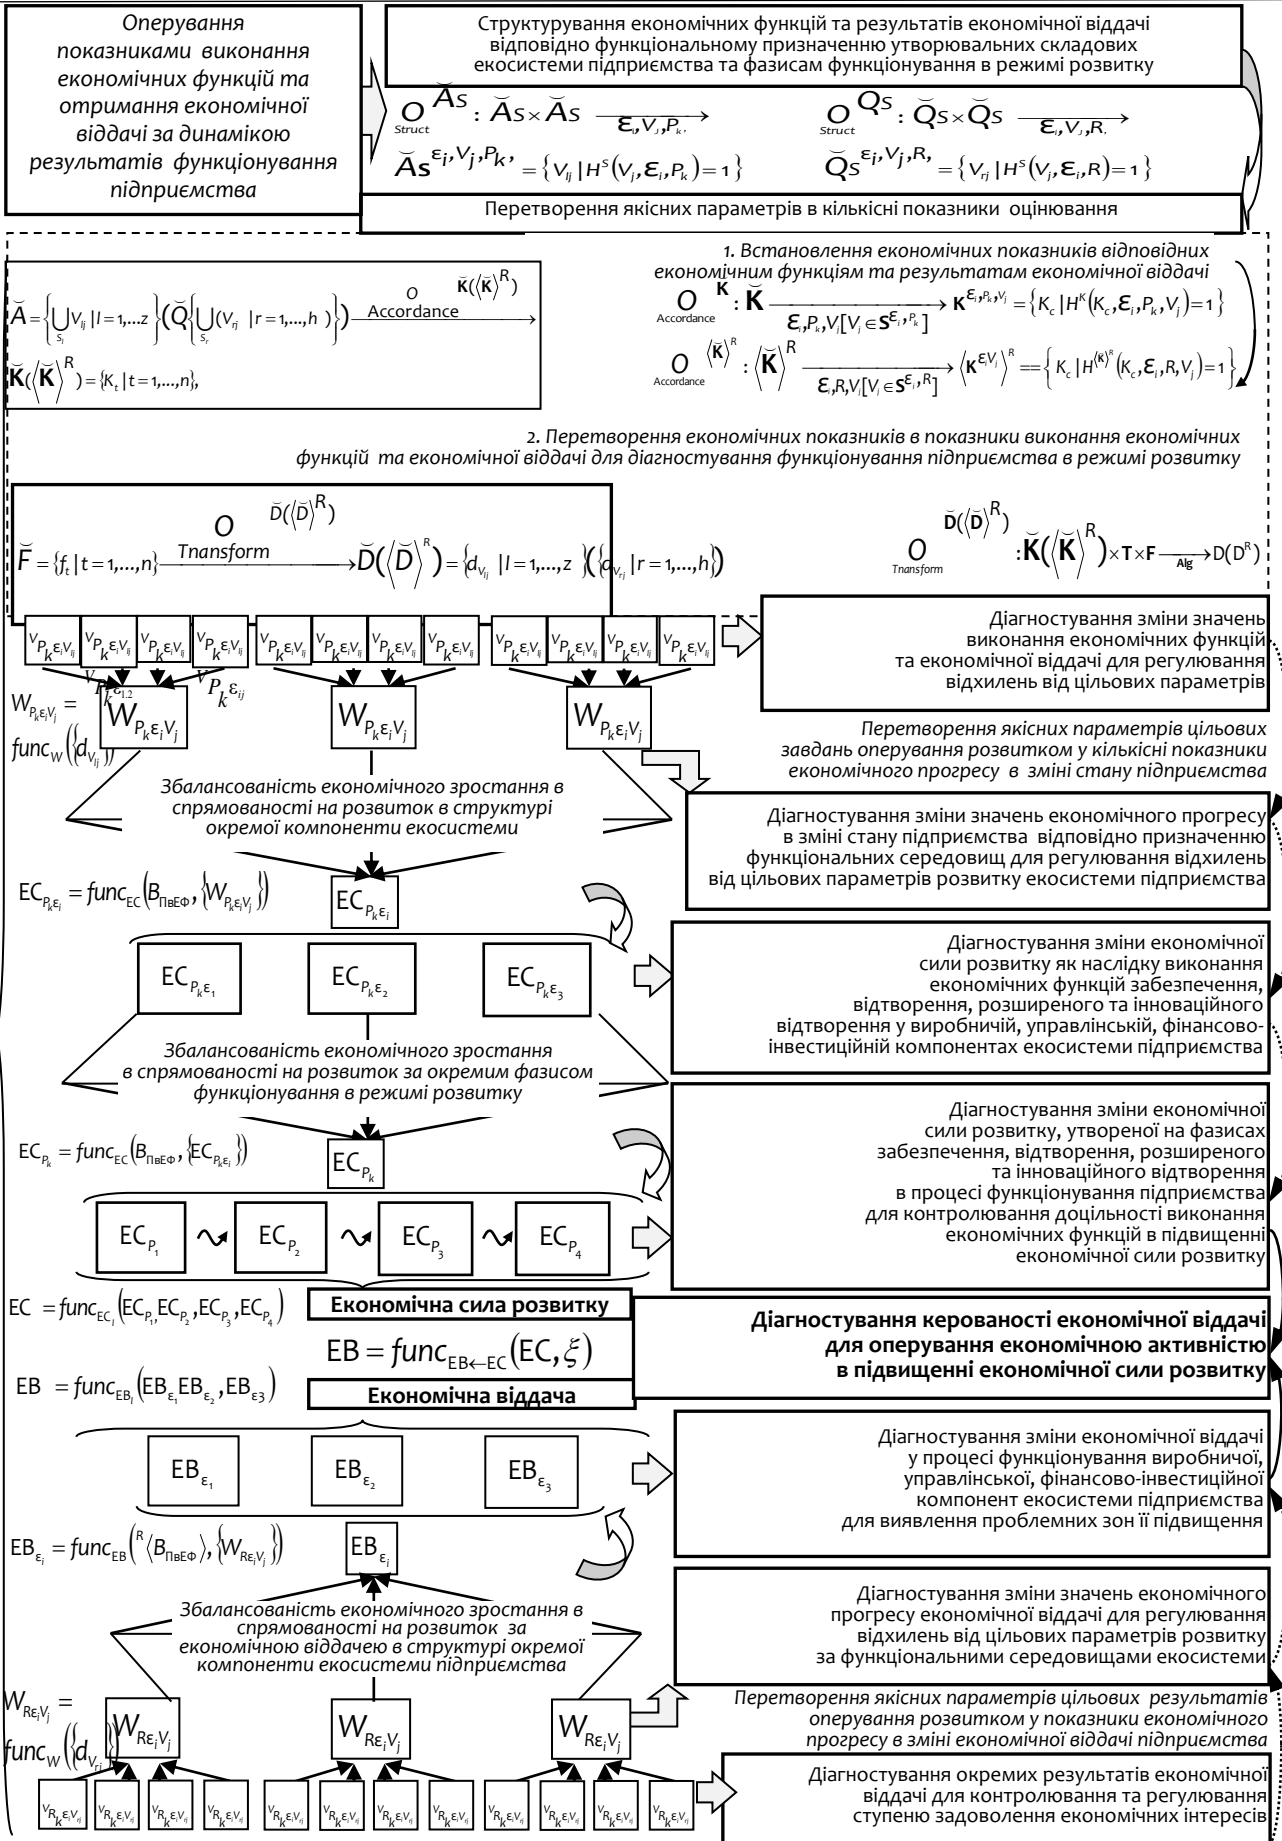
Operування показниками виконання економічних функцій та отримання економічної віддачі за динамікою результатів функціонування підприємства

Структурування економічних функцій та результатів економічної віддачі відповідно функціональному призначенню утворювальних складових екосистеми підприємства та фазисам функціонування в режимі розвитку

$O_{Struct}^{\breve{A}s}: \breve{A}s \times \breve{A}s \xrightarrow{\varepsilon_i, V_j, P_k}$ $O_{Struct}^{Qs}: \breve{Q}s \times \breve{Q}s \xrightarrow{\varepsilon_i, V_j, R}$

$\breve{A}s^{\varepsilon_i, V_j, P_k} = \{V_{lj} \mid H^s(V_j, \varepsilon_i, P_k) = 1\}$ $\breve{Q}s^{\varepsilon_i, V_j, R} = \{V_{rj} \mid H^s(V_j, \varepsilon_i, R) = 1\}$

Перетворення якісних параметрів в кількісні показники оцінювання

1. Встановлення економічних показників відповідних економічним функціям та результатам економічної віддачі

$\breve{A} = \left\{\bigcup_{S_i} V_{lj} \mid l = 1,...z\right\} \left(\breve{Q}\left\{\bigcup_{S_r} (V_{rj} \mid r = 1,...,h)\right\}\right) \xrightarrow[Accordance]{O^{\breve{K}(\langle\breve{K}\rangle^R)}}$

$\breve{K}(\langle\breve{K}\rangle^R) = \{K_t \mid t = 1,...,n\},$

$O_{Accordance}^{K}: \breve{K} \xrightarrow{\varepsilon_i, P_k, V_j[V_j \in S^{\varepsilon_i, P_k}]} K^{\varepsilon_i, P_k, V_j} = \{K_c \mid H^K(K_c, \varepsilon_i, P_k, V_j) = 1\}$

$O_{Accordance}^{\langle\breve{K}\rangle^R}: \langle\breve{K}\rangle^R \xrightarrow{\varepsilon_i, R, V_j[V_j \in S^{\varepsilon_i, R}]} \langle K^{\varepsilon V_j}\rangle^R == \{K_c \mid H^{\langle\breve{K}\rangle^R}(K_c, \varepsilon_i, R, V_j) = 1\}$

2. Перетворення економічних показників в показники виконання економічних функцій та економічної віддачі для діагностування функціонування підприємства в режимі розвитку

$\breve{F} = \{f_t \mid t = 1,...,n\} \xrightarrow[Tnansform]{O^{\breve{D}(\langle\breve{D}\rangle^R)}} \breve{D}(\langle\breve{D}\rangle^R) = \{d_{V_{lj}} \mid l = 1,...,z\} (\{d_{V_{rj}} \mid r = 1,...,h\})$

$O_{Tnansform}^{\breve{D}(\langle\breve{D}\rangle^R)}: \breve{K}(\langle\breve{K}\rangle^R) \times T \times F \xrightarrow{Alg} D(D^R)$

$V_{P_k\varepsilon_iV_{lj}}$ $V_{P_k\varepsilon_iV_{lj}}$ $V_{P_k\varepsilon_iV_{lj}}$ $V_{P_k\varepsilon_iV_{lj}}$ $V_{P_k\varepsilon_iV_{lj}}$ $V_{P_k\varepsilon_iV_{lj}}$ $V_{P_k\varepsilon_iV_{lj}}$ $V_{P_k\varepsilon_iV_{lj}}$ $V_{P_k\varepsilon_iV_{lj}}$ $V_{P_k\varepsilon_iV_{lj}}$ $V_{P_k\varepsilon_iV_{lj}}$ $V_{P_k\varepsilon_iV_{lj}}$

$V_{P_k\varepsilon_{1.2}}$ $V_{P_k\varepsilon_{ij}}$

$W_{P_k\varepsilon_iV_j} = func_W(\{d_{V_{lj}}\})$

$W_{P_k\varepsilon_iV_j}$ $W_{P_k\varepsilon_iV_j}$ $W_{P_k\varepsilon_iV_j}$

Діагностування зміни значень виконання економічних функцій та економічної віддачі для регулювання відхилень від цільових параметрів

Перетворення якісних параметрів цільових завдань операвання розвитком у кількісні показники економічного прогресу в зміні стану підприємства

Збалансованість економічного зростання в спрямованості на розвиток в структурі окремої компоненти екосистеми

Діагностування зміни значень економічного прогресу в зміні стану підприємства відповідно призначенню функціональних середовищ для регулювання відхилень від цільових параметрів розвитку екосистеми підприємства

$EC_{P_k\varepsilon_i} = func_{EC}(B_{ПвЕФ}, \{W_{P_k\varepsilon_iV_j}\})$

$EC_{P_k\varepsilon_i}$

$EC_{P_k\varepsilon_1}$ $EC_{P_k\varepsilon_2}$ $EC_{P_k\varepsilon_3}$

Діагностування зміни економічної сили розвитку як наслідку виконання економічних функцій забезпечення, відтворення, розширеного та інноваційного відтворення у виробничій, управлінській, фінансово-інвестиційній компонентах екосистеми підприємства

Збалансованість економічного зростання в спрямованості на розвиток за окремим фазисом функціонування в режимі розвитку

Діагностування зміни економічної сили розвитку, утвореної на фазисах забезпечення, відтворення, розширеного та інноваційного відтворення в процесі функціонування підприємства для контролювання доцільності виконання економічних функцій в підвищенні економічної сили розвитку

$EC_{P_k} = func_{EC}(B_{ПвЕФ}, \{EC_{P_k\varepsilon_i}\})$

$EC_{P_k}$

$EC_{P_1}$ $EC_{P_2}$ $EC_{P_3}$ $EC_{P_4}$

$EC = func_{EC_i}(EC_{P_1}, EC_{P_2}, EC_{P_3}, EC_{P_4})$

Економічна сила розвитку

$EB = func_{EB \leftarrow EC}(EC, \xi)$

Діагностування керованості економічної віддачі для операвання економічною активністю в підвищенні економічної сили розвитку

$EB = func_{EB_i}(EB_{\varepsilon_1}EB_{\varepsilon_2}, EB_{\varepsilon 3})$

Економічна віддача

$EB_{\varepsilon_1}$ $EB_{\varepsilon_2}$ $EB_{\varepsilon_3}$

Діагностування зміни економічної віддачі у процесі функціонування виробничої, управлінської, фінансово-інвестиційної компонент екосистеми підприємства для виявлення проблемних зон її підвищення

$EB_{\varepsilon_i} = func_{EB}({}^R\langle B_{ПвЕФ}\rangle, \{W_{R\varepsilon_iV_j}\})$

$EB_{\varepsilon_i}$

Збалансованість економічного зростання в спрямованості на розвиток за економічною віддачею в структурі окремої компоненти екосистеми підприємства

Діагностування зміни значень економічного прогресу економічної віддачі для регулювання відхилень від цільових параметрів розвитку за функціональними середовищами екосистеми

$W_{R\varepsilon_iV_j} = func_W(\{d_{V_{rj}}\})$

$W_{R\varepsilon_iV_j}$ $W_{R\varepsilon_iV_j}$ $W_{R\varepsilon_iV_j}$

Перетворення якісних параметрів цільових результатів операвання розвитком у показники економічного прогресу в зміні економічної віддачі підприємства

$V_{R_k\varepsilon_iV_{rj}}$ $V_{R_k\varepsilon_iV_{rj}}$ $V_{R_k\varepsilon_iV_{rj}}$ $V_{R_k\varepsilon_iV_{rj}}$ $V_{R_k\varepsilon_iV_{rj}}$ $V_{R_k\varepsilon_iV_{rj}}$ $V_{R_k\varepsilon_iV_{rj}}$ $V_{R_k\varepsilon_iV_{rj}}$ $V_{R_k\varepsilon_iV_{rj}}$ $V_{R_k\varepsilon_iV_{rj}}$ $V_{R_k\varepsilon_iV_{rj}}$ $V_{R_k\varepsilon_iV_{rj}}$

Діагностування окремих результатів економічної віддачі для контролювання та регулювання ступеню задоволення економічних інтересів